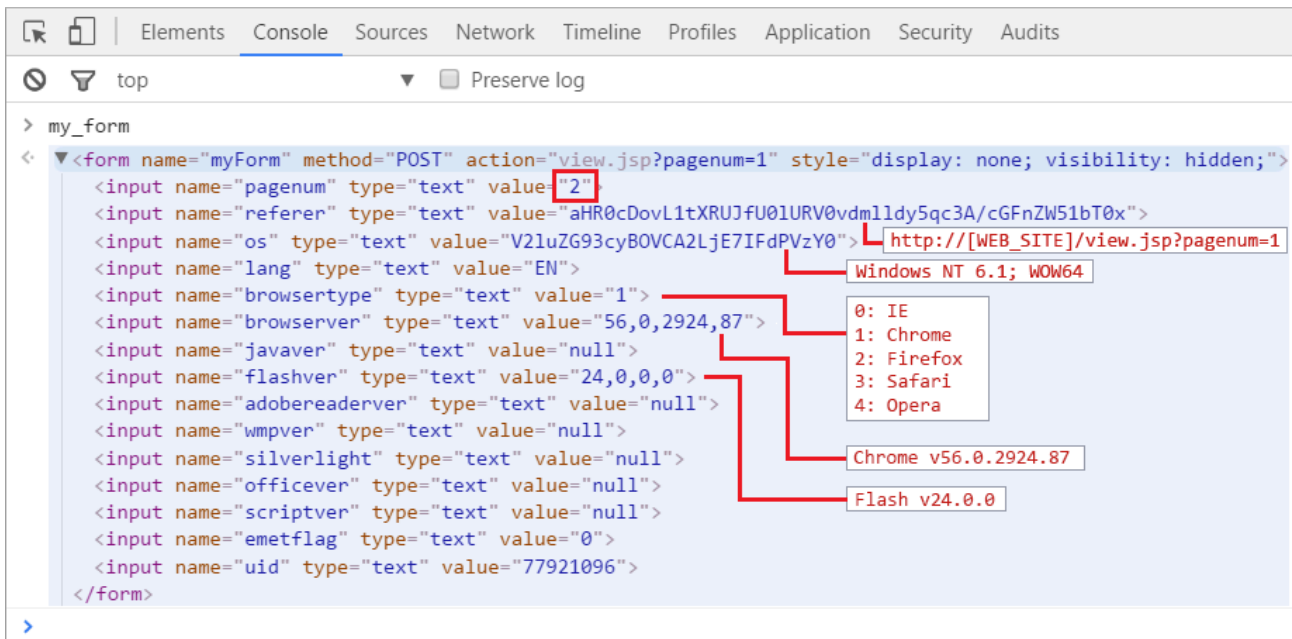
Elements Console Sources Network Timeline Profiles Application Security Audits

top ▼ Preserve log

> my_form

<· ▼<form name="myForm" method="POST" action="view.jsp?pagenum=1" style="display: none; visibility: hidden;">
<input name="pagenum" type="text" value="2">
<input name="referer" type="text" value="aHR0cDovL1tXRUJfU0lURV0vdmlldy5qc3A/cGFnZW51bT0x">
<input name="os" type="text" value="V2luZG93cyBOVCA2LjE7IFdPVzY0">
<input name="lang" type="text" value="EN">
<input name="browsertype" type="text" value="1">
<input name="browserver" type="text" value="56,0,2924,87">
<input name="javaver" type="text" value="null">
<input name="flashver" type="text" value="24,0,0,0">
<input name="adobereaderver" type="text" value="null">
<input name="wmpver" type="text" value="null">
<input name="silverlight" type="text" value="null">
<input name="officever" type="text" value="null">
<input name="scriptver" type="text" value="null">
<input name="emetflag" type="text" value="0">
<input name="uid" type="text" value="77921096">
</form>

http://[WEB_SITE]/view.jsp?pagenum=1

Windows NT 6.1; WOW64

0: IE
1: Chrome
2: Firefox
3: Safari
4: Opera

Chrome v56.0.2924.87

Flash v24.0.0

>